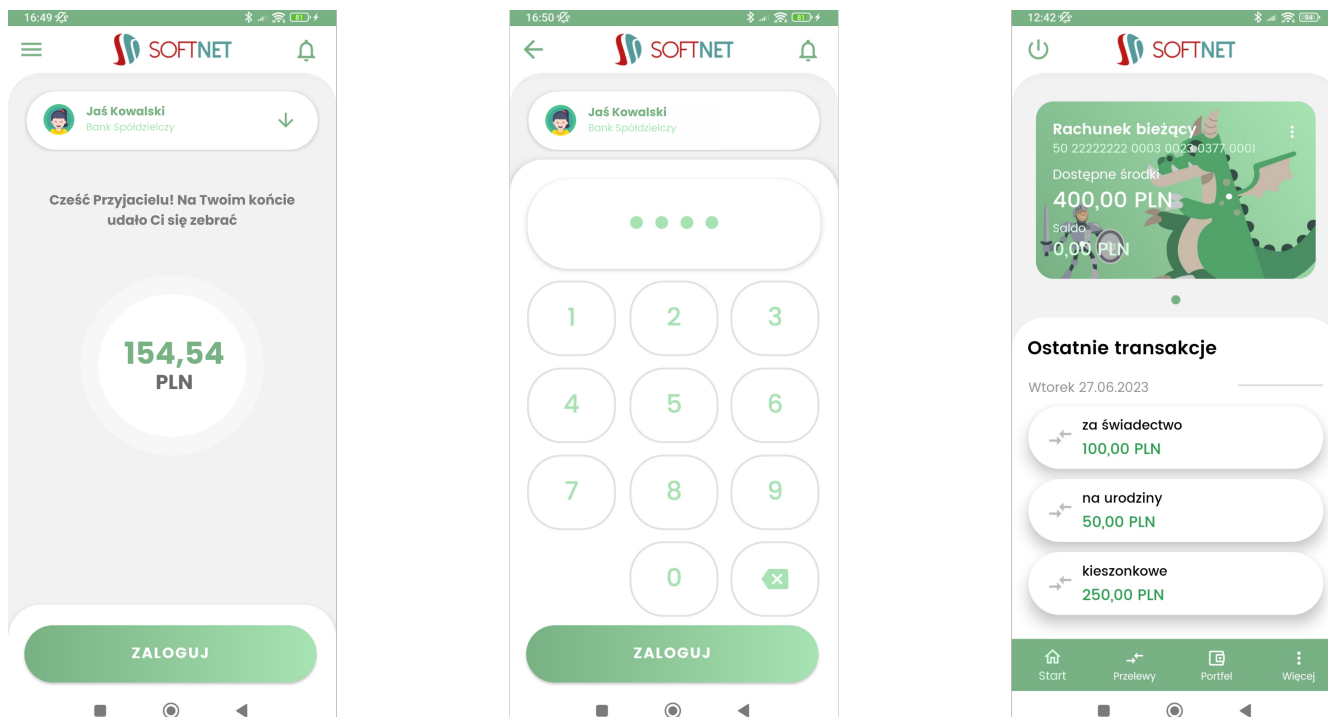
16:49

SOFTNET

Jaś Kowalski
Bank Spółdzielczy

Cześć Przyjacielu! Na Twoim końcie udało Ci się zebrać

154,54
PLN

ZALOGUJ

16:50

SOFTNET

Jaś Kowalski
Bank Spółdzielczy

1 2 3
4 5 6
7 8 9
0

ZALOGUJ

12:42

SOFTNET

Rachunek bieżący
50 22222222 0003 0023 0377 0001
Dostępne środki
400,00 PLN
Saldo
0,00 PLN

Ostatnie transakcje

Wtorek 27.06.2023

za świadectwo
100,00 PLN

na urodziny
50,00 PLN

kieszonkowe
250,00 PLN

Start Przelewy Portfel Więcej